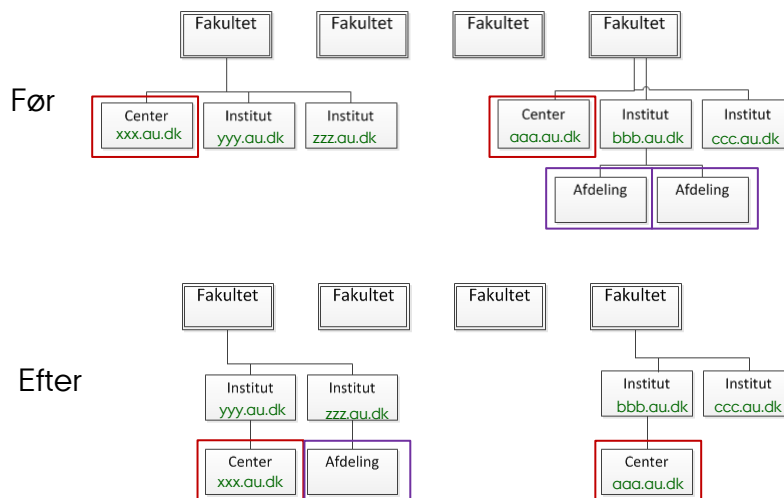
Før

Fakultet
Fakultet
Fakultet
Fakultet

Center
xxx.au.dk

Institut
yyy.au.dk

Institut
zzz.au.dk

Center
aaa.au.dk

Institut
bbb.au.dk

Institut
ccc.au.dk

Afdeling
Afdeling

Efter

Fakultet
Fakultet
Fakultet
Fakultet

Institut
yyy.au.dk

Institut
zzz.au.dk

Institut
bbb.au.dk

Institut
ccc.au.dk

Center
xxx.au.dk

Afdeling

Center
aaa.au.dk